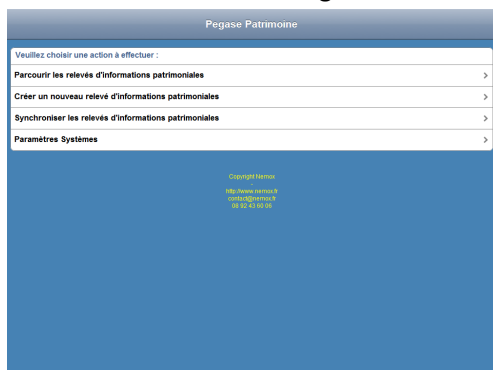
Pegase Patrimoine

Veuillez choisir une action à effectuer :

Parcourir les relevés d'informations patrimoniales

Créer un nouveau relevé d'informations patrimoniales

Synchroniser les relevés d'informations patrimoniales

Paramètres Systèmes

Copyright Nemox

http://www.nemox.fr
contact@nemox.fr
08 92 43 60 06